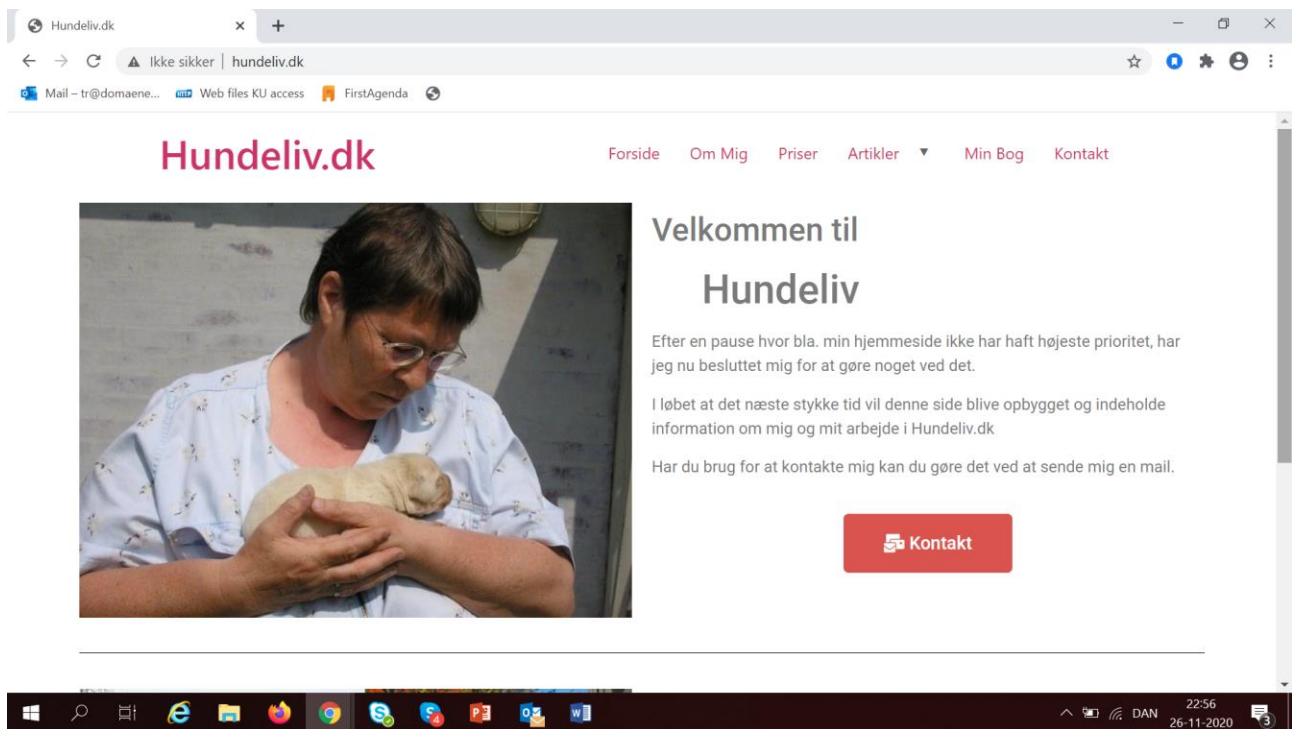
Hundeliv.dk × +

Ikke sikker | hundeliv.dk

Mail – tr@domaene... Web files KU access FirstAgenda

Hundeliv.dk

Forside Om Mig Priser Artikler ▼ Min Bog Kontakt

Velkommen til

Hundeliv

Efter en pause hvor bla. min hjemmeside ikke har haft højeste prioritet, har jeg nu besluttet mig for at gøre noget ved det.

I løbet at det næste stykke tid vil denne side blive opbygget og indeholde information om mig og mit arbejde i Hundeliv.dk

Har du brug for at kontakte mig kan du gøre det ved at sende mig en mail.

Kontakt

DAN 22:56 26-11-2020 3